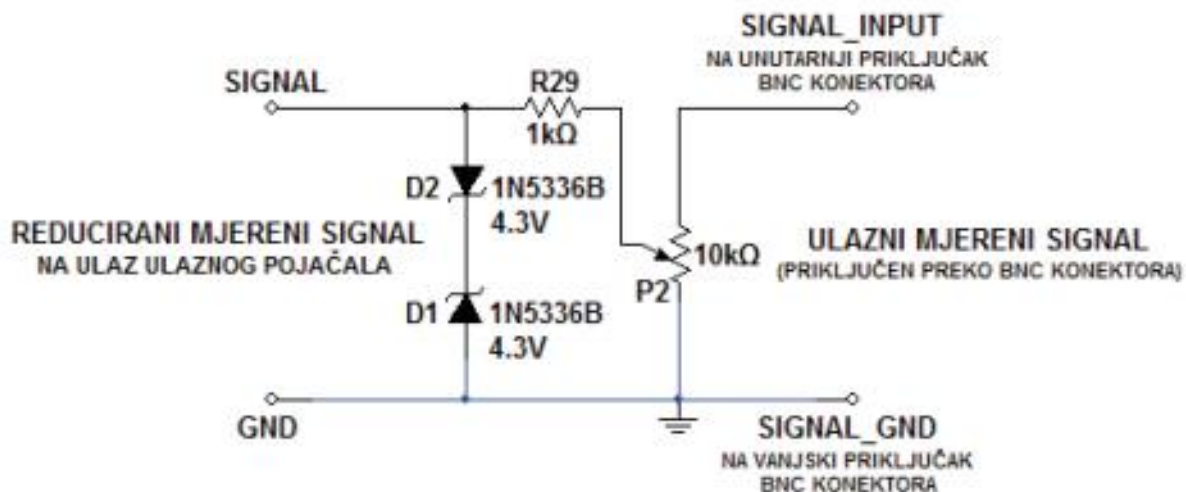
SIGNAL_INPUT
NA UNUTARNJI PRIKLJUČAK BNC KONEKTORA

SIGNAL

R29
1kΩ

D2 1N5336B
4.3V

REDUCIRANI MJERENI SIGNAL
NA ULAZ ULAZNOG POJAČALA

10kΩ
P2

ULAZNI MJERENI SIGNAL
(PRIKLJUČEN PREKO BNC KONEKTORA)

D1 1N5336B
4.3V

GND

SIGNAL_GND
NA VANJSKI PRIKLJUČAK BNC KONEKTORA